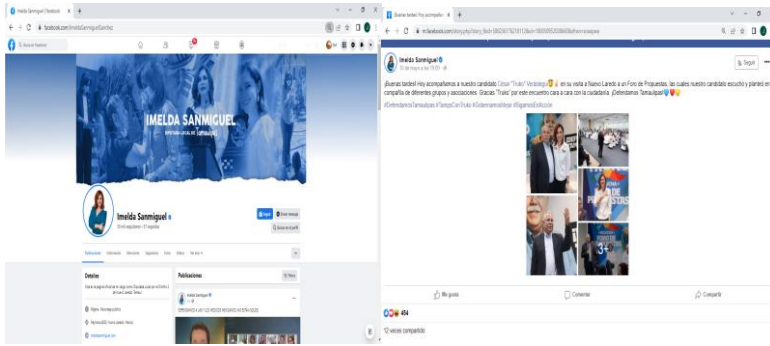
Imelda Sanmiguel | Facebook
facebook.com/ImeldaSanmiguelSanchez
IMELDA SANMIGUEL
DIPUTADA LOCAL
Imelda Sanmiguel
Detalles
Publicaciones

¡Buenas tardes! Hoy acompañam... 
m.facebook.com/story.php?story_fbid=
Imelda Sanmiguel
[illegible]
Seguir
¡Buenas tardes! Hoy acompañamos a nuestro candidato César "Truko" Verástegui en su visita a Nuevo Laredo a un Foro de Propuestas, las cuales nuestro candidato escuchó y planteó en compañía de diferentes grupos y asociaciones. Gracias "Truko" por este encuentro cara a cara con la ciudadanía. ¡Defendamos Tamaulipas!
#DefendamosTamaulipas #TiempoConTruko #GobernaremosMejor #VigilamosElAcceso
3+
Me gusta
Comentar
Compartir
454
12 veces compartido